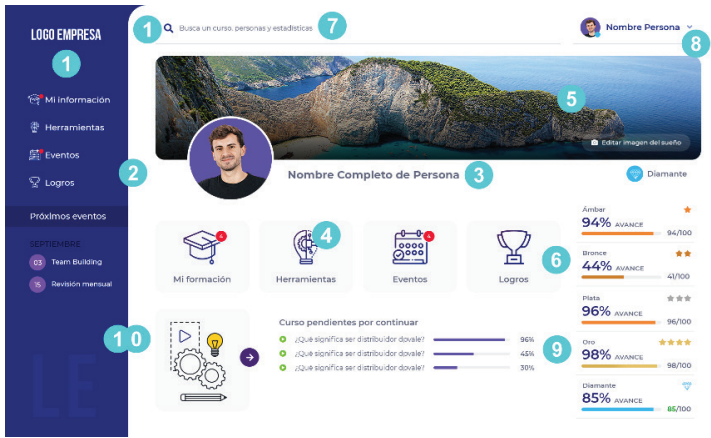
LOGO EMPRESA
1
Mi información
Herramientas
Eventos
Logros
2
Próximos eventos
SEPTIEMBRE
03 Team Building
15 Revisión mensual
LE

1
Busca un curso, personas y estadísticas
7
Nombre Persona
8
5
Editar imagen del sueño
Nombre Completo de Persona
3
Diamante

4
Mi formación
Herramientas
Eventos
Logros

10
Curso pendientes por continuar
¿Qué significa ser distribuidor dovale? 96%
¿Qué significa ser distribuidor dovale? 45%
¿Qué significa ser distribuidor dovale? 30%

Ámbar
94% AVANCE
94/100
Bronce
44% AVANCE
41/100
6
Plata
96% AVANCE
96/100
9
Oro
98% AVANCE
98/100
Diamante
85% AVANCE
85/100